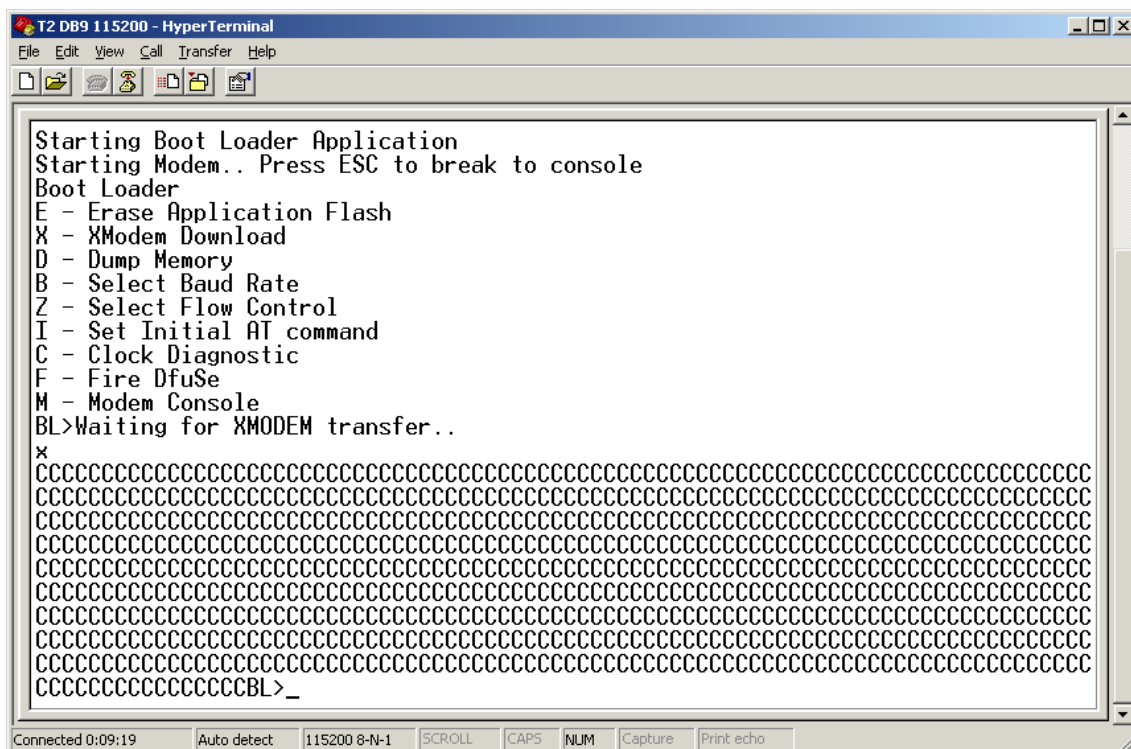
T2 DB9 115200 - HyperTerminal

File Edit View Call Transfer Help

Starting Boot Loader Application
Starting Modem.. Press ESC to break to console
Boot Loader
E - Erase Application Flash
X - XModem Download
D - Dump Memory
B - Select Baud Rate
Z - Select Flow Control
I - Set Initial AT command
C - Clock Diagnostic
F - Fire DfuSe
M - Modem Console
BL>Waiting for XMODEM transfer..
x
CCCCCCCCCCCCCCCCCCCCCCCCCCCCCCCCCCCCCCCCCCCCCCCCCCCCCCCCCCCCCCCCCCCCCCCCCCCCCCCC
CCCCCCCCCCCCCCCCCCCCCCCCCCCCCCCCCCCCCCCCCCCCCCCCCCCCCCCCCCCCCCCCCCCCCCCCCCCCCCCC
CCCCCCCCCCCCCCCCCCCCCCCCCCCCCCCCCCCCCCCCCCCCCCCCCCCCCCCCCCCCCCCCCCCCCCCCCCCCCCCC
CCCCCCCCCCCCCCCCCCCCCCCCCCCCCCCCCCCCCCCCCCCCCCCCCCCCCCCCCCCCCCCCCCCCCCCCCCCCCCCC
CCCCCCCCCCCCCCCCCCCCCCCCCCCCCCCCCCCCCCCCCCCCCCCCCCCCCCCCCCCCCCCCCCCCCCCCCCCCCCCC
CCCCCCCCCCCCCCCCCCCCCCCCCCCCCCCCCCCCCCCCCCCCCCCCCCCCCCCCCCCCCCCCCCCCCCCCCCCCCCCC
CCCCCCCCCCCCCCCCCCCCCCCCCCCCCCCCCCCCCCCCCCCCCCCCCCCCCCCCCCCCCCCCCCCCCCCCCCCCCCCC
CCCCCCCCCCCCCCCCCCCCCCCCCCCCCCCCCCCCCCCCCCCCCCCCCCCCCCCCCCCCCCCCCCCCCCCCCCCCCCCC
CCCCCCCCCCCCCCCCCCCCCCCCCCCCCCCCCCCCCCCCCCCCCCCCCCCCCCCCCCCCCCCCCCCCCCCCCCCCCCCC
CCCCCCCCCCCCCCCCBL>_

Connected 0:09:19 | Auto detect | 115200 8-N-1 | SCROLL | CAPS | NUM | Capture | Print echo